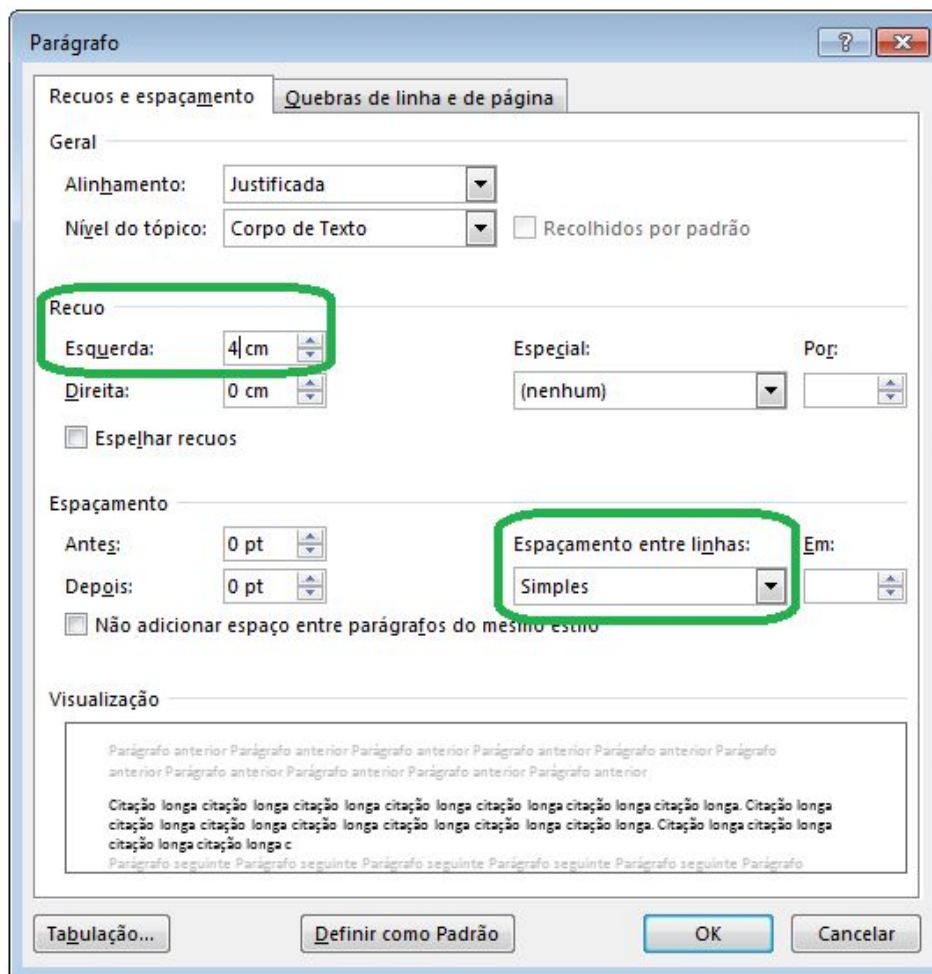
Parágrafo

?

Recuos e espaçamento

Quebras de linha e de página

Geral

Alinhamento: Justificada

Nível do tópico: Corpo de Texto

Recolhidos por padrão

Recuo

Esquerda: 4 cm

Direita: 0 cm

Especial:

(nenhum)

Por:

Espelhar recuos

Espaçamento

Antes: 0 pt

Depois: 0 pt

Espaçamento entre linhas:

Simples

Em:

Não adicionar espaço entre parágrafos do mesmo estilo

Visualização

Parágrafo anterior Parágrafo anterior Parágrafo anterior Parágrafo anterior Parágrafo anterior Parágrafo anterior Parágrafo anterior Parágrafo anterior Parágrafo anterior Parágrafo anterior

Citação longa citação longa citação longa citação longa citação longa citação longa citação longa. Citação longa citação longa citação longa citação longa citação longa citação longa. Citação longa citação longa citação longa citação longa c

Parágrafo seguinte Parágrafo seguinte Parágrafo seguinte Parágrafo seguinte Parágrafo seguinte Parágrafo

Tabulação...

Definir como Padrão

OK

Cancelar